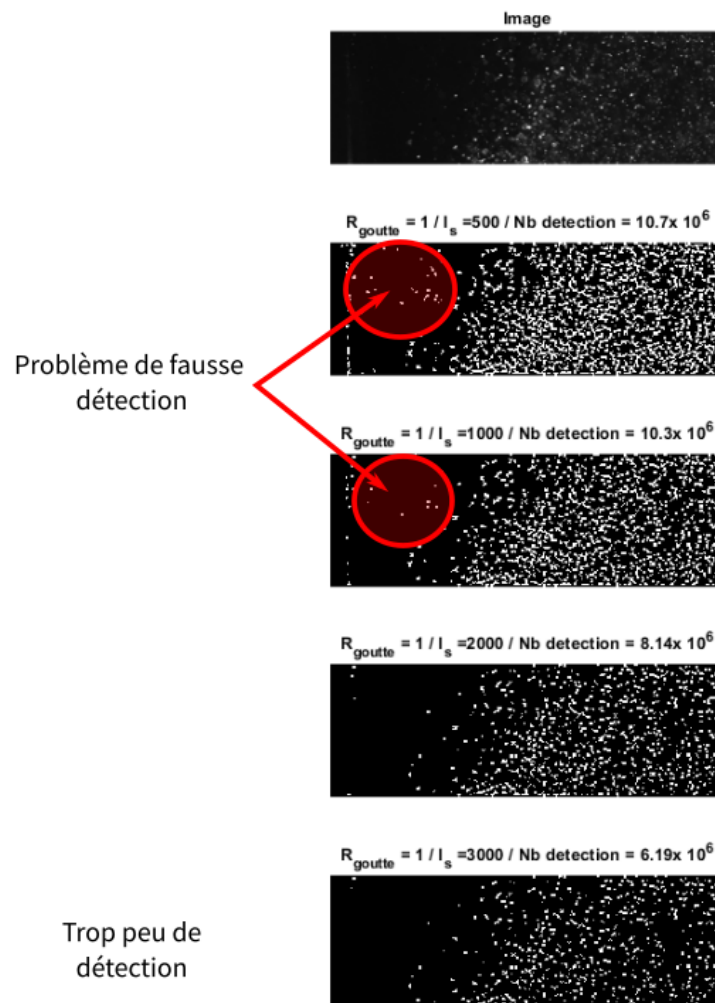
Image

$R_{goutte}$ = 1 / $I_s$ =500 / Nb detection = 10.7x $10^6$

Problème de fausse détection

$R_{goutte}$ = 1 / $I_s$ =1000 / Nb detection = 10.3x $10^6$

$R_{goutte}$ = 1 / $I_s$ =2000 / Nb detection = 8.14x $10^6$

$R_{goutte}$ = 1 / $I_s$ =3000 / Nb detection = 6.19x $10^6$

Trop peu de détection